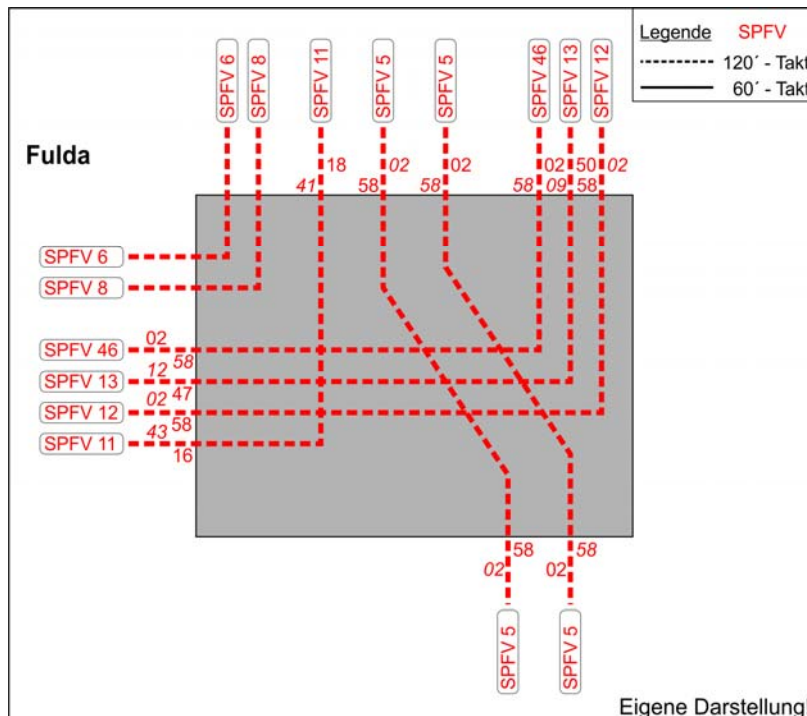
Legende SPFV
120´ - Takt
60´ - Takt

Fulda

SPFV 6
SPFV 8
SPFV 11
SPFV 5
SPFV 5
SPFV 46
SPFV 13
SPFV 12

18
41
02
58
02
58
02
58
50
09
02
58

SPFV 6
SPFV 8
SPFV 46
SPFV 13
SPFV 12
SPFV 11

02
12
58
02
47
43
58
16

58
02
02
58

SPFV 5
SPFV 5

Eigene Darstellung